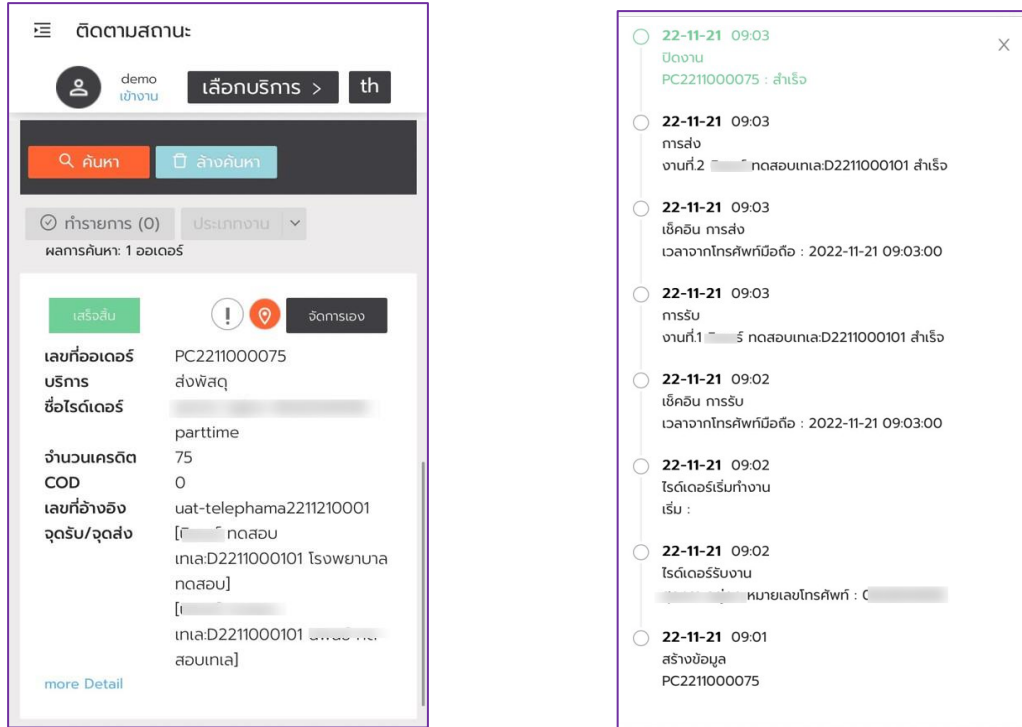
ติดตามสถานะ

demo
เข้างาน

เลือกบริการ >

th

ค้นหา

ล้างค้นหา

ทำรายการ (0)

ประเภทงาน

ผลการค้นหา: 1 ออเดอร์

เสร็จสิ้น

!

จัดการเอง

เลขที่ออเดอร์ PC2211000075
บริการ ส่งพัสดุ
ชื่อไรด์เดอร์ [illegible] parttime
จำนวนเครดิต 75
COD 0
เลขที่อ้างอิง uat-telephama2211210001
จุดรับ/จุดส่ง [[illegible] ทดสอบ เทเล:D2211000101 โรงพยาบาล ทดสอบ]
[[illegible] เทเล:D2211000101 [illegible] สอบเทเล]

more Detail

22-11-21 09:03
ปิดงาน
PC2211000075 : สำเร็จ

22-11-21 09:03
การส่ง
งานที่.2 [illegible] ทดสอบเทเล:D2211000101 สำเร็จ

22-11-21 09:03
เช็คอิน การส่ง
เวลาจากโทรศัพท์มือถือ : 2022-11-21 09:03:00

22-11-21 09:03
การรับ
งานที่.1 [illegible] ทดสอบเทเล:D2211000101 สำเร็จ

22-11-21 09:02
เช็คอิน การรับ
เวลาจากโทรศัพท์มือถือ : 2022-11-21 09:03:00

22-11-21 09:02
ไรด์เดอร์เริ่มทำงาน
เริ่ม :

22-11-21 09:02
ไรด์เดอร์รับงาน
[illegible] หมายเลขโทรศัพท์ : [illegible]

22-11-21 09:01
สร้างข้อมูล
PC2211000075